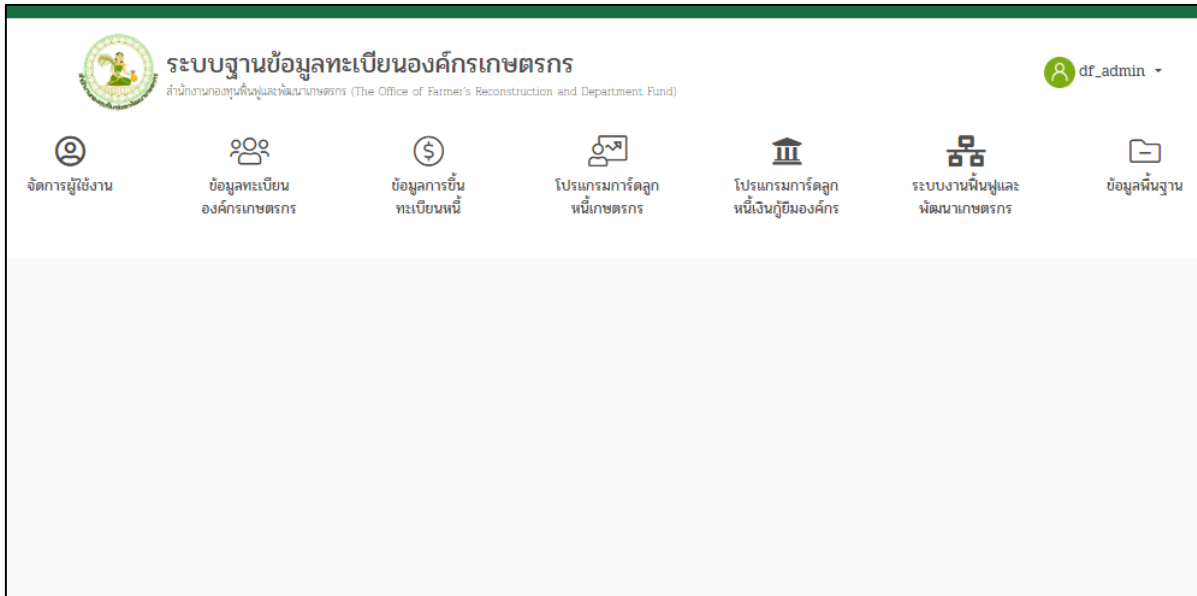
ระบบฐานข้อมูลทะเบียนองค์กรเกษตรกร
สำนักงานกองทุนฟื้นฟูและพัฒนาเกษตรกร (The Office of Farmer's Reconstruction and Department Fund)

df_admin

จัดการผู้ใช้งาน

ข้อมูลทะเบียนองค์กรเกษตรกร

ข้อมูลการขึ้นทะเบียนหนี้

โปรแกรมการ์ดลูกหนี้เกษตรกร

โปรแกรมการ์ดลูกหนี้เงินกู้ยืมองค์กร

ระบบงานฟื้นฟูและพัฒนาเกษตรกร

ข้อมูลพื้นฐาน